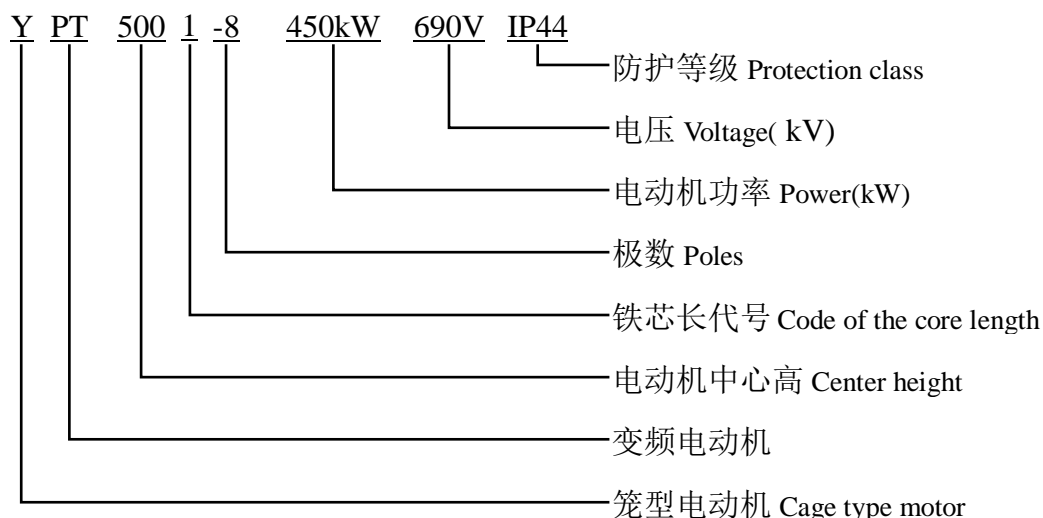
Y PT 500 1 -8 450kW 690V IP44

防护等级 Protection class

电压 Voltage( kV)

电动机功率 Power(kW)

极数 Poles

铁芯长代号 Code of the core length

电动机中心高 Center height

变频电动机

笼型电动机 Cage type motor